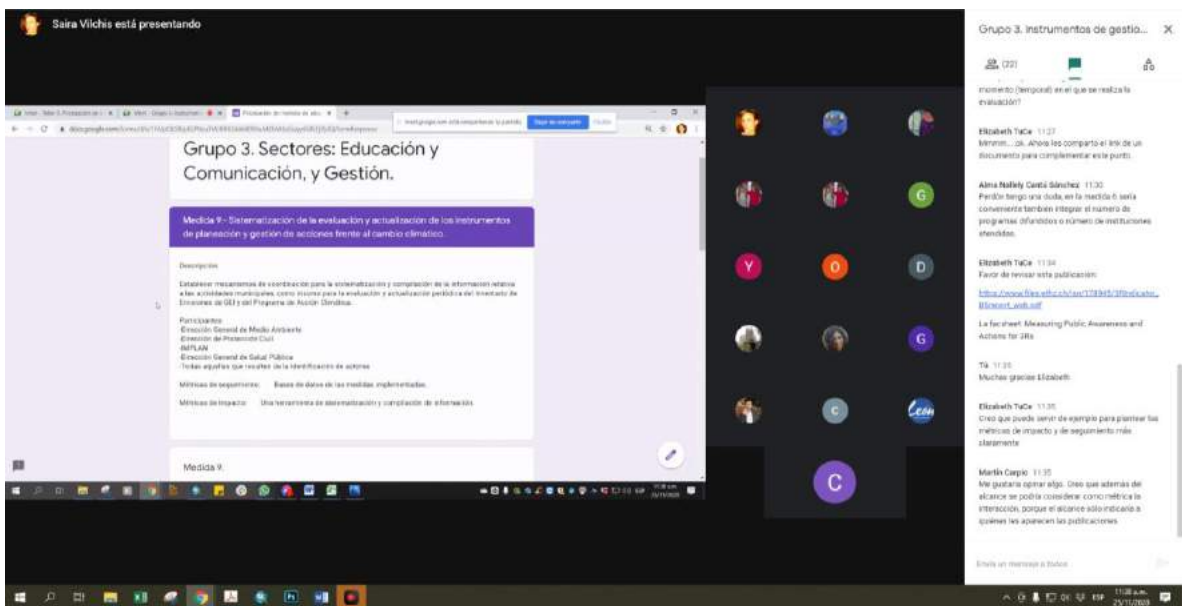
Saira Vilchis está presentando

Grupo 3. Sectores: Educación y Comunicación, y Gestión.

Medida 9 - Sistematización de la evaluación y actualización de los instrumentos de planeación y gestión de acciones frente al cambio climático.

Descripción

Establecer mecanismos de coordinación para la sistematización y compilación de la información relativa a las actividades municipales, como insumo para la evaluación y actualización periódica del Inventario de Emisiones de GEI y del Programa de Acción Climática.

Participantes:
-Dirección General de Medio Ambiente
-Dirección de Protección Civil
-IMPLAN
-Dirección General de Salud Pública
-Todas aquellas que resulten de la identificación de actores

Métricas de seguimiento: Bases de datos de las medidas implementadas.

Métricas de impacto: Una herramienta de sistematización y compilación de información.

Medida 9.

G
Y
O
D
G
C
C

Grupo 3. Instrumentos de gestio...

(22)

momento (temporal) en el que se realiza la evaluación?

Elizabeth TaCe 11:27
Mmmm....ok. Ahora les comparto el link de un documento para complementar este punto.

Alma Nallely Cantú Sánchez 11:30
Perdón tengo una duda, en la medida 6 sería conveniente también integrar el número de programas difundidos o número de instituciones atendidas.

Elizabeth TaCe 11:34
Favor de revisar esta publicación:

https://www.files.ethz.ch/isn/178945/3Rindicator_Brieport_web.pdf

La fac sheet: Measuring Public Awareness and Actions for 3Rs

Tú 11:35
Muchas gracias Elizabeth

Elizabeth TaCe 11:35
Creo que puede servir de ejemplo para plantear las métricas de impacto y de seguimiento más claramente

Martín Carpio 11:35
Me gustaría opinar algo. Creo que además del alcance se podría considerar como métrica la interacción, porque el alcance sólo indicaría a quiénes les aparecen las publicaciones

Envía un mensaje a todos

11:38 a.m.
25/11/2020